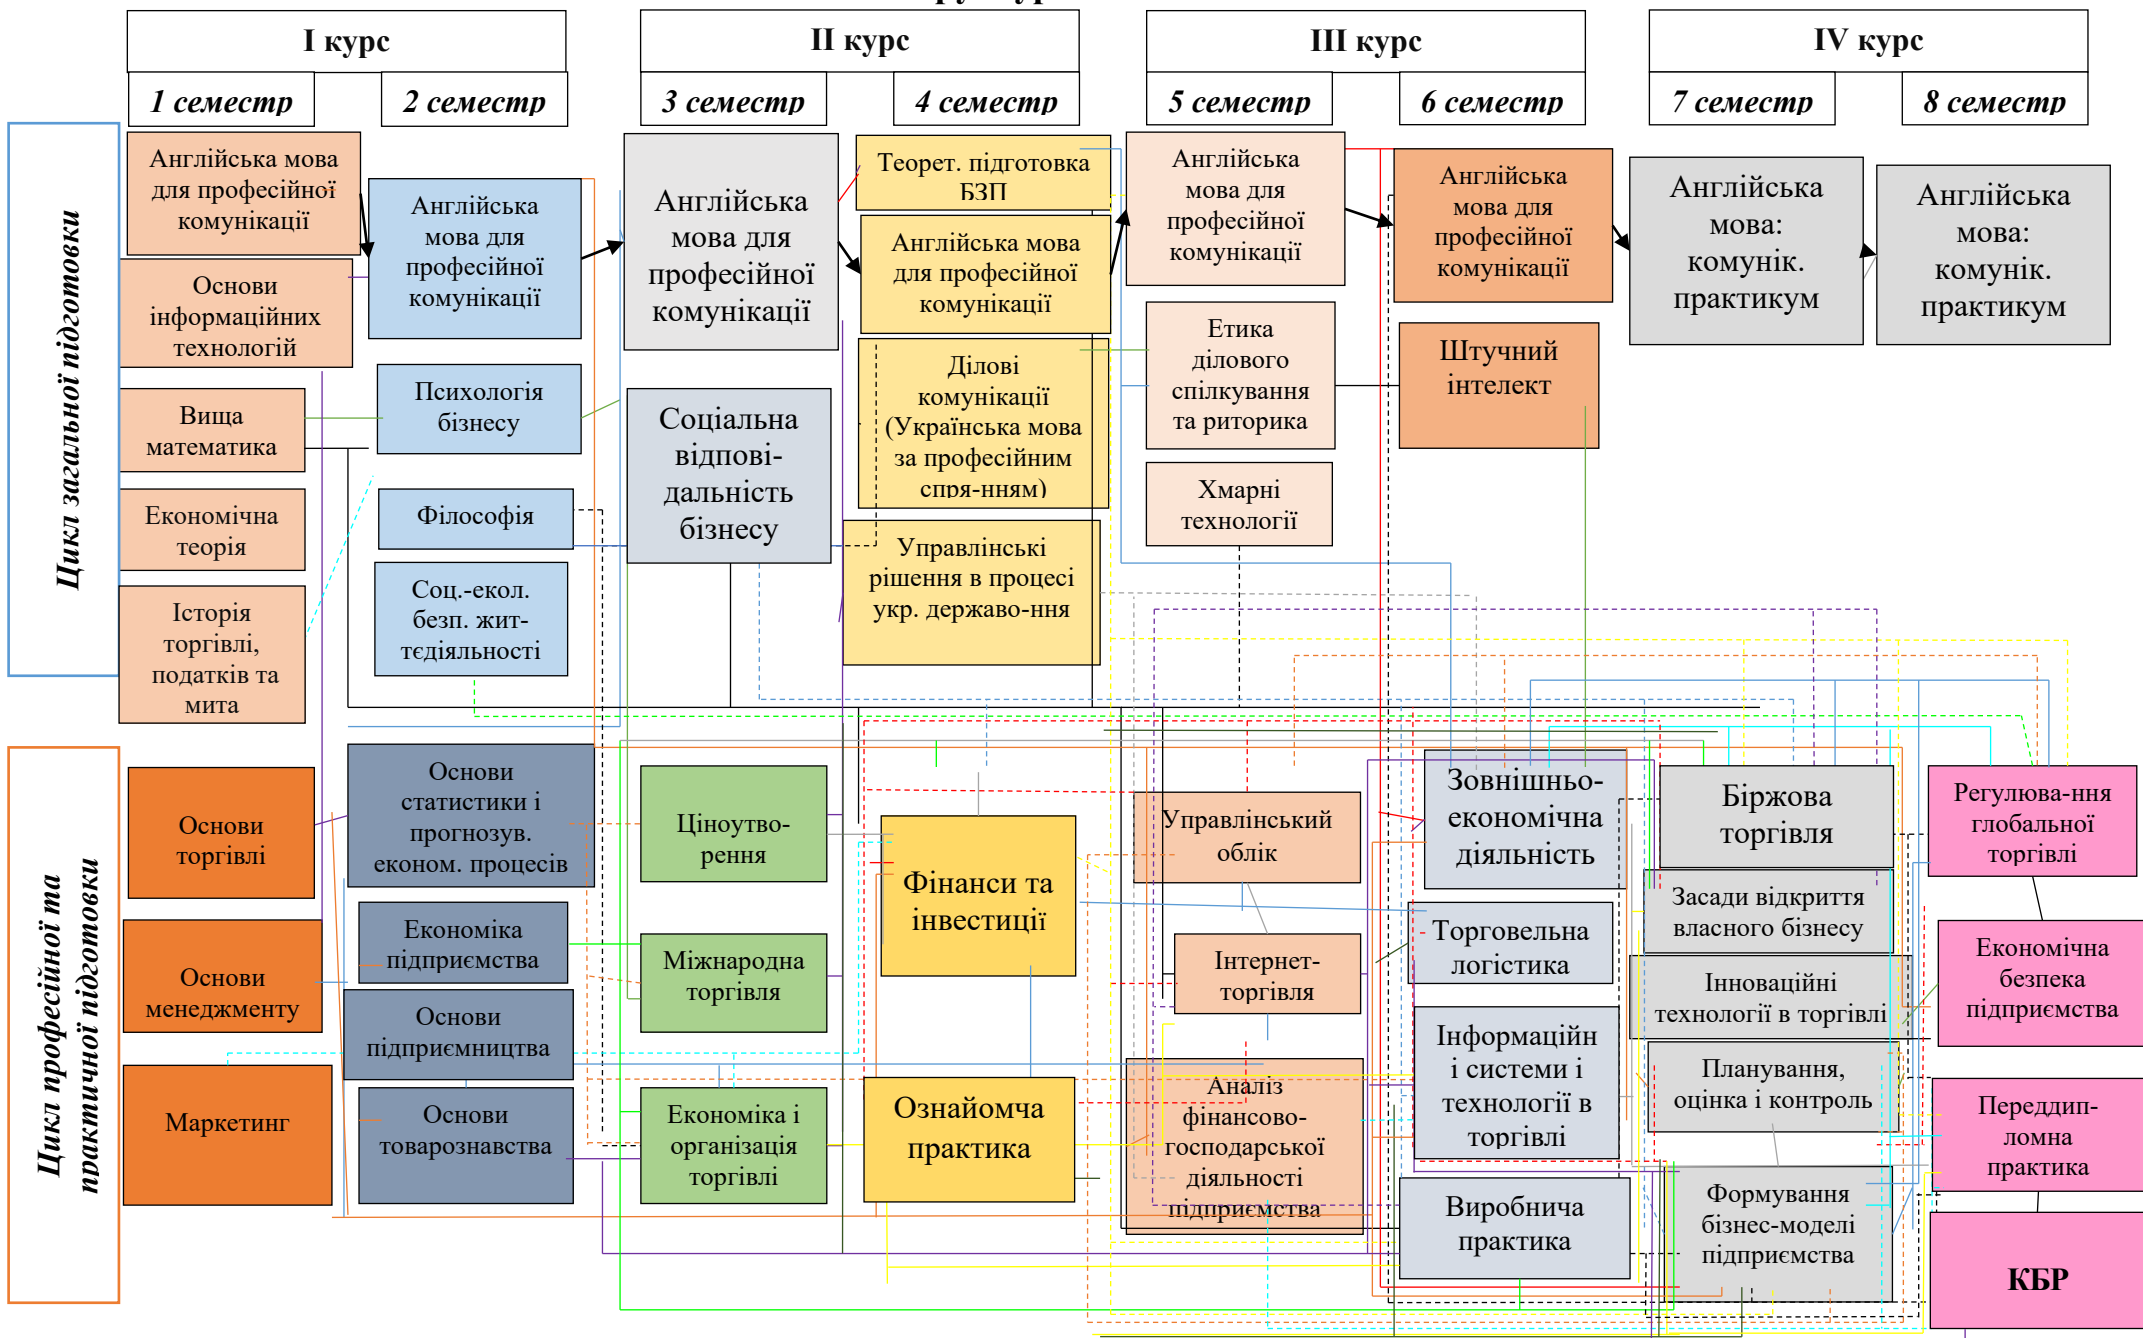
І курс
1 семестр
2 семестр
ІІ курс
3 семестр
4 семестр
ІІІ курс
5 семестр
6 семестр
IV курс
7 семестр
8 семестр

Цикл загальної підготовки

Англійська мова для професійної комунікації
Основи інформаційних технологій
Вища математика
Економічна теорія
Історія торгівлі, податків та мита

Англійська мова для професійної комунікації
Психологія бізнесу
Філософія
Соц.-екол. безп. життєдіяльності

Англійська мова для професійної комунікації
Соціальна відповідальність бізнесу

Теорет. підготовка БЗП
Англійська мова для професійної комунікації
Ділові комунікації (Українська мова за професійним спря-нням)
Управлінські рішення в процесі укр. державо-ння

Англійська мова для професійної комунікації
Етика ділового спілкування та риторика
Хмарні технології

Англійська мова для професійної комунікації
Штучний інтелект

Англійська мова: комунік. практикум
Англійська мова: комунік. практикум

Цикл професійної та практичної підготовки

Основи торгівлі
Основи менеджменту
Маркетинг

Основи статистики і прогнозув. економ. процесів
Економіка підприємства
Основи підприємництва
Основи товарознавства

Ціноутворення
Міжнародна торгівля
Економіка і організація торгівлі

Фінанси та інвестиції
Ознайомча практика

Управлінський облік
Інтернет-торгівля
Аналіз фінансово-господарської діяльності підприємства

Зовнішньо-економічна діяльність
Торговельна логістика
Інформаційні системи і технології в торгівлі
Виробнича практика

Біржова торгівля
Засади відкриття власного бізнесу
Інноваційні технології в торгівлі
Планування, оцінка і контроль
Формування бізнес-моделі підприємства

Регулюва-ння глобальної торгівлі
Економічна безпека підприємства
Переддип-ломна практика
КБР